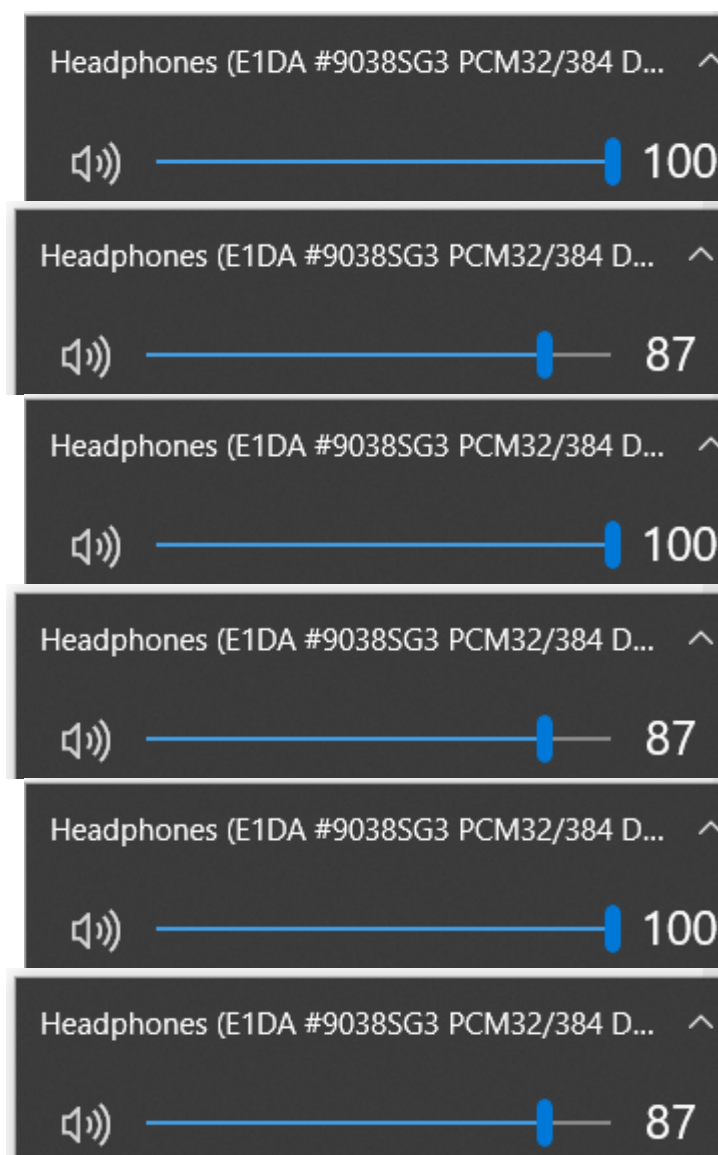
Headphones (E1DA #9038SG3 PCM32/384 D...

100

Headphones (E1DA #9038SG3 PCM32/384 D...

87

Headphones (E1DA #9038SG3 PCM32/384 D...

100

Headphones (E1DA #9038SG3 PCM32/384 D...

87

Headphones (E1DA #9038SG3 PCM32/384 D...

100

Headphones (E1DA #9038SG3 PCM32/384 D...

87